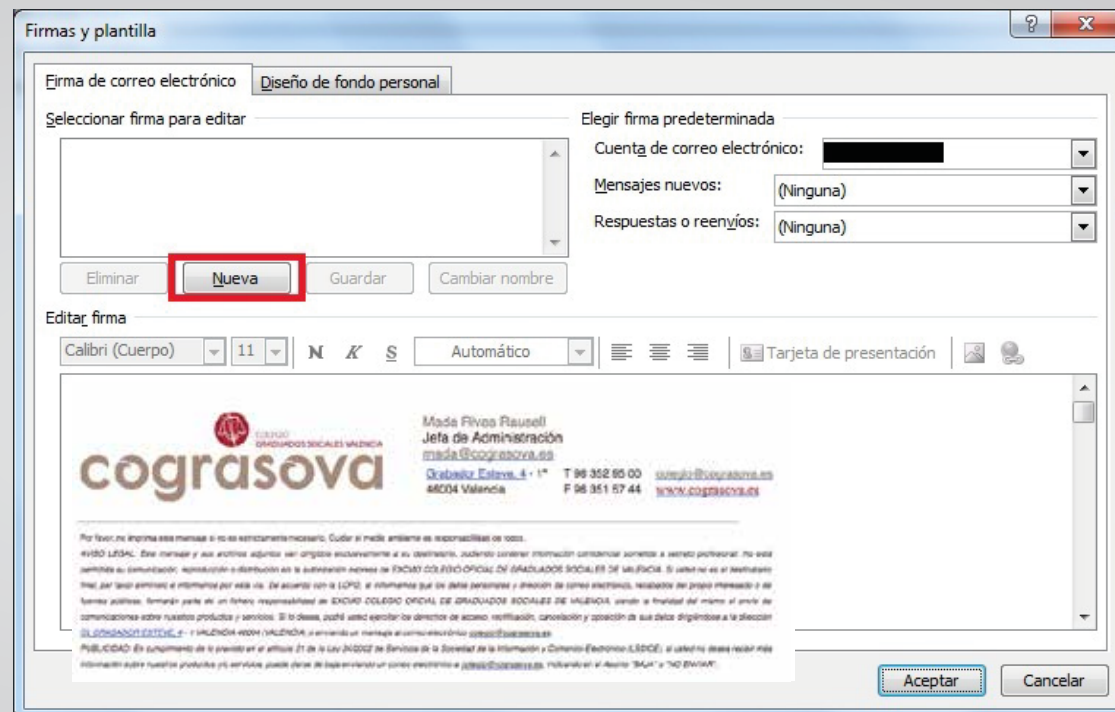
Firmas y plantilla

Firma de correo electrónico | Diseño de fondo personal

Seleccionar firma para editar

Eliminar | Nueva | Guardar | Cambiar nombre

Elegir firma predeterminada

Cuenta de correo electrónico:

Mensajes nuevos: (Ninguna)

Respuestas o reenvíos: (Ninguna)

Editar firma

Calibri (Cuerpo) | 11 | N | K | S | Automático | Tarjeta de presentación

COLEGIO GRADUADOS SOCIALES VALENCIA

cograsova

Mada Rivas Rausell
Jefa de Administración
mada@cograsova.es

Grabador Esteve, 4 - 1° T 96 352 95 00 colegio@cograsova.es
46004 Valencia F 96 351 57 44 www.cograsova.es

Por favor, no imprima este mensaje si no es estrictamente necesario. Cuidar el medio ambiente es responsabilidad de todos.
AVISO LEGAL: Este mensaje y sus archivos adjuntos van dirigidos exclusivamente a su destinatario, pudiendo contener información confidencial sometida a secreto profesional. No está permitida su comunicación, reproducción o distribución sin la autorización expresa de EXCMO COLEGIO OFICIAL DE GRADUADOS SOCIALES DE VALENCIA. Si usted no es el destinatario final, por favor elimínelo e infórmenos por esta vía. De acuerdo con la LOPD, le informamos que los datos personales y dirección de correo electrónico, recabados del propio interesado o de fuentes públicas, formarán parte de un fichero responsabilidad de EXCMO COLEGIO OFICIAL DE GRADUADOS SOCIALES DE VALENCIA, siendo la finalidad del mismo el envío de comunicaciones sobre nuestros productos y servicios. Si lo desea, podrá usted ejercitar los derechos de acceso, rectificación, cancelación y oposición de sus datos dirigiéndose a la dirección GL GRABADOR ESTEVE, 4 - 1 VALENCIA 46004 (VALENCIA), o enviando un mensaje al correo electrónico colegio@cograsova.es.
PUBLICIDAD: En cumplimiento de lo previsto en el artículo 21 de la Ley 34/2002 de Servicios de la Sociedad de la Información y Comercio Electrónico (LSSICE), si usted no desea recibir más información sobre nuestros productos y/o servicios, puede darse de baja enviando un correo electrónico a colegio@cograsova.es, indicando en el Asunto "BAJA" o "NO ENVIAR".

Aceptar | Cancelar